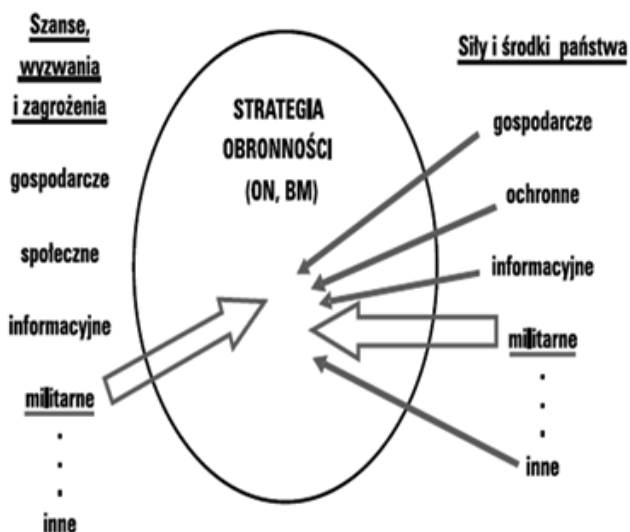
Szanse, wyzwania i zagrożenia

gospodarcze

społeczne

informacyjne

militarne

.

.

.

inne

STRATEGIA OBRONNOŚCI (ON, BM)

Siły i środki państwa

gospodarcze

ochronne

informacyjne

militarne

.

.

.

inne